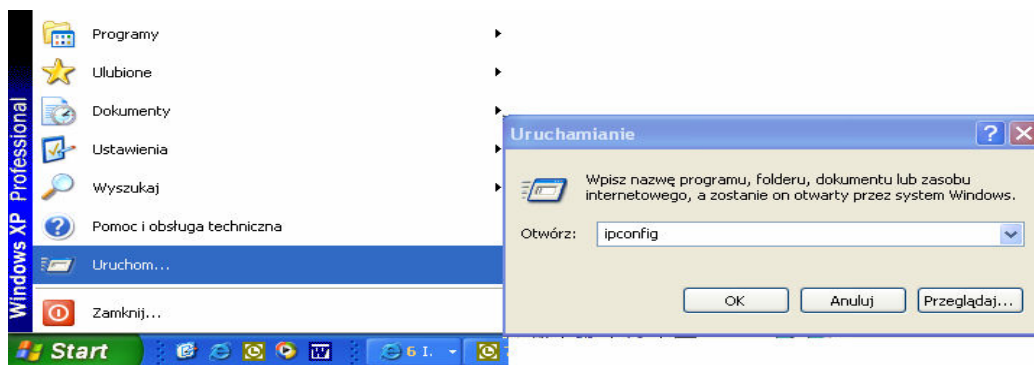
Windows XP Professional

Programy
Ulubione
Dokumenty
Ustawienia
Wyszukaj
Pomoc i obsługa techniczna
Uruchom...
Zamknij...

Start

6 I.

Uruchamianie

?

Wpisz nazwę programu, folderu, dokumentu lub zasobu internetowego, a zostanie on otwarty przez system Windows.

Otwórz: ipconfig

OK
Anuluj
Przeglądaj...